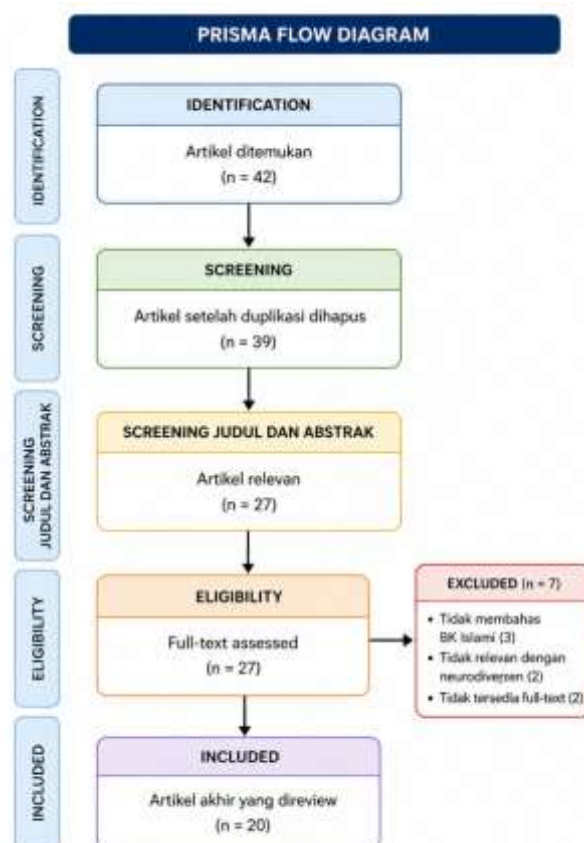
PRISMA FLOW DIAGRAM

IDENTIFICATION

IDENTIFICATION

Artikel ditemukan
(n = 42)

SCREENING

SCREENING

Artikel setelah duplikasi dihapus
(n = 39)

SCREENING JUDUL DAN ABSTRAK

SCREENING JUDUL DAN ABSTRAK

Artikel relevan
(n = 27)

ELIGIBILITY

ELIGIBILITY

Full-text assessed
(n = 27)

EXCLUDED (n = 7)

• Tidak membahas BK Islami (3)
• Tidak relevan dengan neurodiversen (2)
• Tidak tersedia full-text (2)

INCLUDED

INCLUDED

Artikel akhir yang direview
(n = 20)